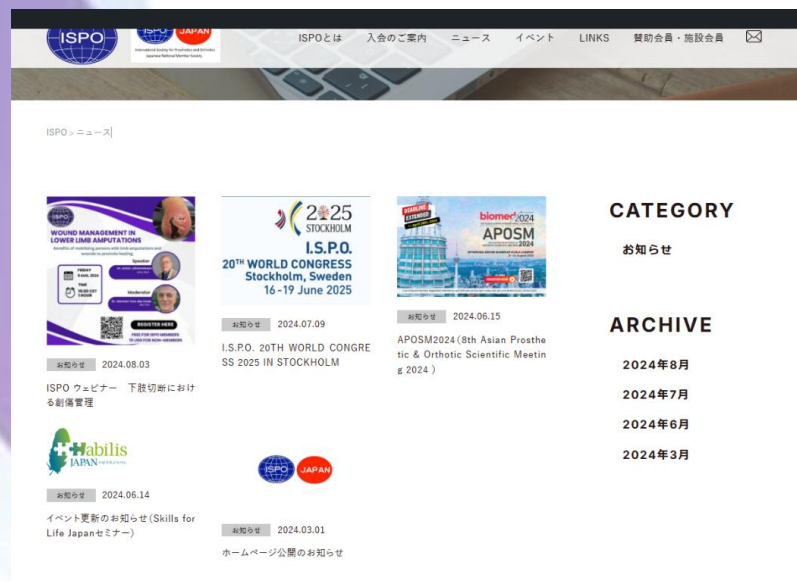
ISPO JAPAN International Society for Prosthetics and Orthotics Japanese National Member Society

ISPOとは　入会のご案内　ニュース　イベント　LINKS　賛助会員・施設会員

ISPO > ニュース

WOUND MANAGEMENT IN LOWER LIMB AMPUTATIONS

REGISTER HERE

お知らせ　2024.08.03

ISPO ウェビナー　下肢切断における創傷管理

2025 STOCKHOLM

I.S.P.O.
20TH WORLD CONGRESS
Stockholm, Sweden
16-19 June 2025

お知らせ　2024.07.09

I.S.P.O. 20TH WORLD CONGRESS 2025 IN STOCKHOLM

biomed 2024

APOSM 2024

お知らせ　2024.06.15

APOSM2024（8th Asian Prosthetic & Orthotic Scientific Meeting 2024）

Habilis JAPAN

お知らせ　2024.06.14

イベント更新のお知らせ（Skills for Life Japanセミナー）

ISPO JAPAN

お知らせ　2024.03.01

ホームページ公開のお知らせ

CATEGORY

お知らせ

ARCHIVE

2024年8月

2024年7月

2024年6月

2024年3月